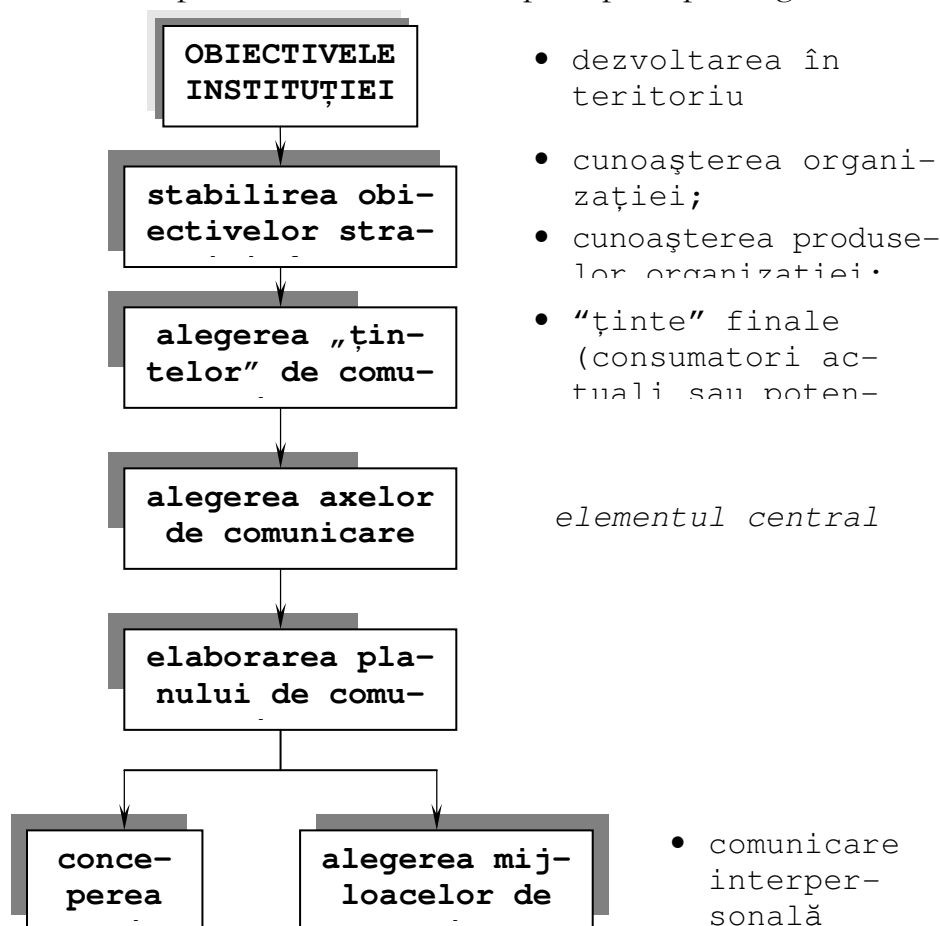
OBIECTIVELE INSTITUȚIEI

• dezvoltarea în teritoriu

stabilirea obiectivelor stra-

• cunoaşterea organizației;
• cunoaşterea produselor organizației;

alegerea „țintelor" de comu-

• "ținte" finale (consumatori actuali sau poten-

alegerea axelor de comunicare

elementul central

elaborarea planului de comu-

conceperea

alegerea mijloacelor de

• comunicare interpersonală